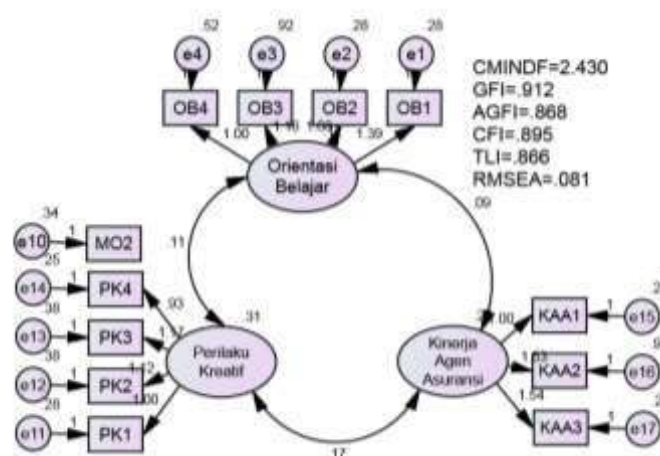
52
e4
92
e3
28
e2
28
e1
OB4
OB3
OB2
OB1
1.00
1.16
1.03
1.39
Orientasi Belajar
CMINDF=2.430
GFI=.912
AGFI=.868
CFI=.895
TLI=.866
RMSEA=.081
.09
.11
34
e10
1
MO2
25
e14
1
PK4
.93
38
e13
1
PK3
1.17
38
e12
1
PK2
1.12
28
e11
1
PK1
1.00
.31
Perilaku Kreatif
1.00
Kinerja Agen Asuransi
KAA1
1
e15
1.13
KAA2
1
e16
1.54
KAA3
1
e17
.17